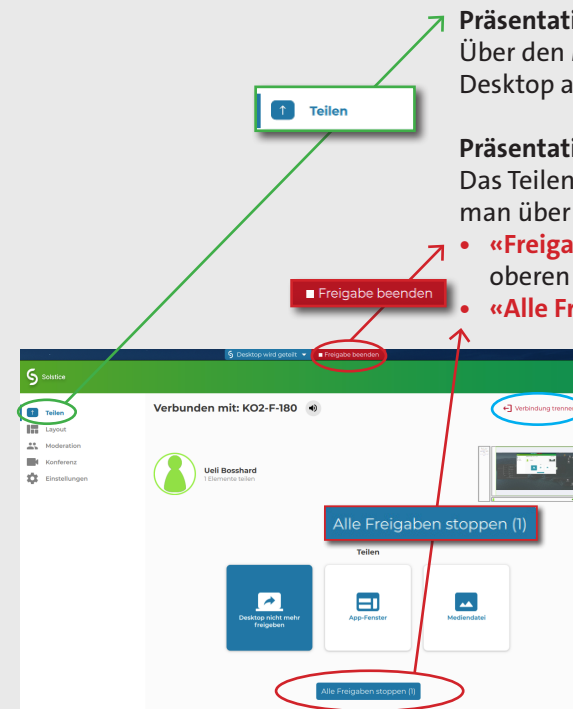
Präsentati
Über den
Desktop a

Teilen

Präsentati
Das Teilen
man über

• «Freiga
oberen
• «Alle Fr

Freigabe beenden

Desktop wird geteilt
Freigabe beenden

Solstice

Teilen
Layout
Moderation
Konferenz
Einstellungen

Verbunden mit: KO2-F-180

Verbindung trenne

Ueli Bosshard
1 Elemente teilen

Alle Freigaben stoppen (1)

Teilen

Desktop nicht mehr freigeben

App-Fenster

Mediendatei

Alle Freigaben stoppen (1)